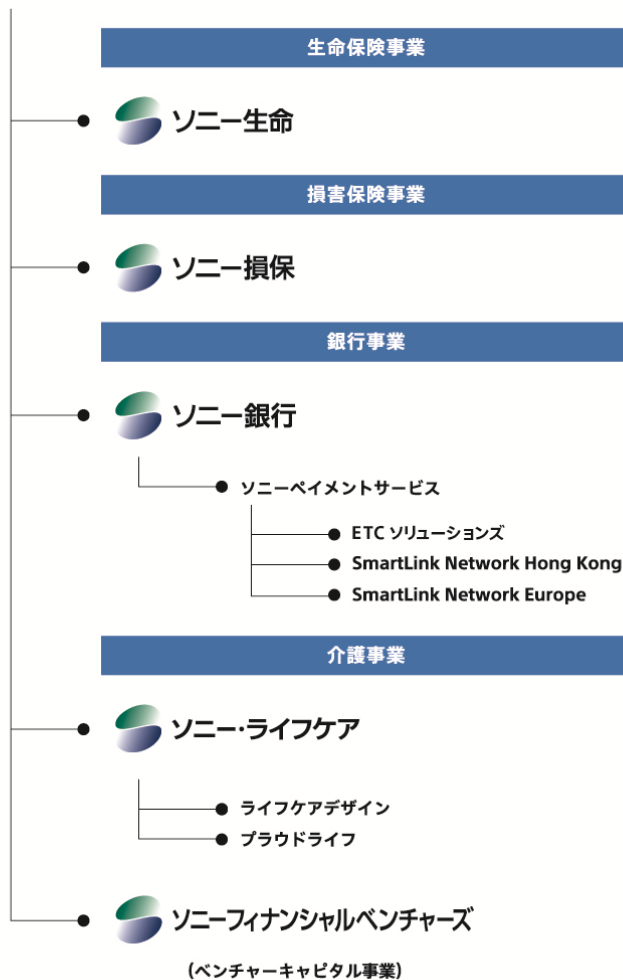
生命保険事業

ソニー生命

損害保険事業

ソニー損保

銀行事業

ソニー銀行

ソニーペイメントサービス

ETC ソリューションズ

SmartLink Network Hong Kong

SmartLink Network Europe

介護事業

ソニー・ライフケア

ライフケアデザイン

プラウドライフ

ソニーフィナンシャルベンチャーズ

(ベンチャーキャピタル事業)